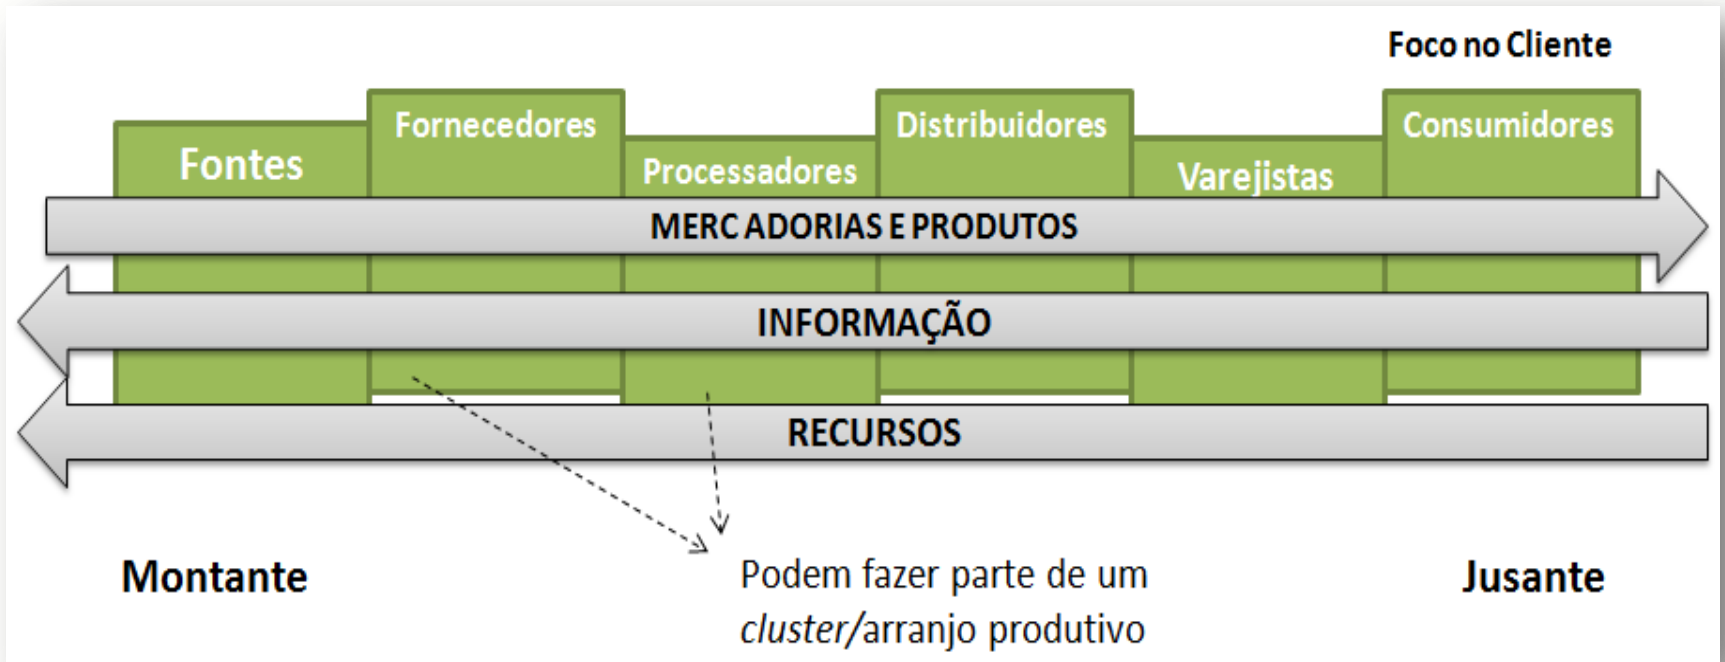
Foco no Cliente

Fontes

Fornecedores

Processadores

Distribuidores

Varejistas

Consumidores

MERCADORIAS E PRODUTOS

INFORMAÇÃO

RECURSOS

Montante

Podem fazer parte de um *cluster*/arranjo produtivo

Jusante